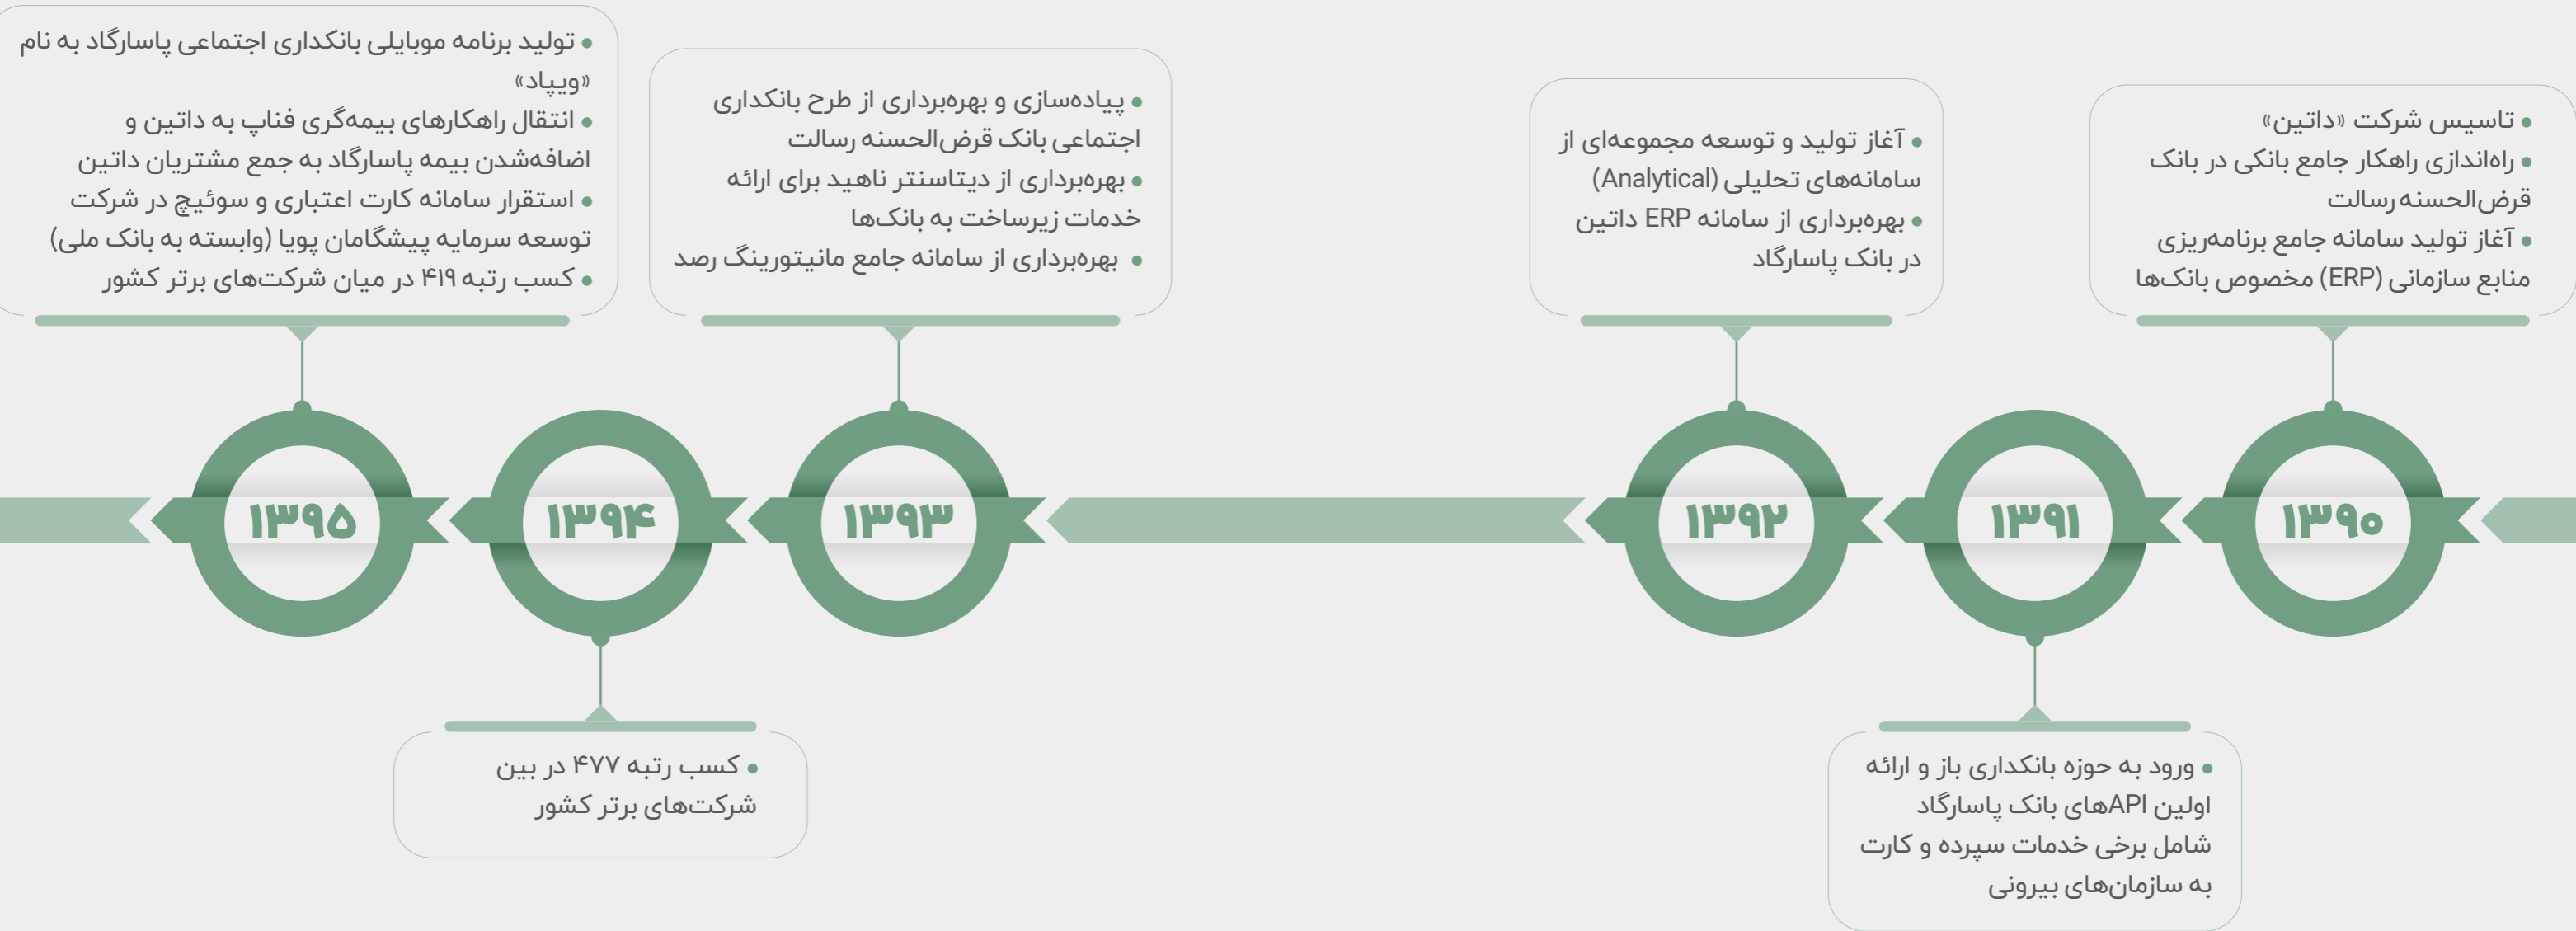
۱۳۹۰
• تاسیس شرکت «داتین»
• راه‌اندازی راهکار جامع بانکی در بانک قرض‌الحسنه رسالت
• آغاز تولید سامانه جامع برنامه‌ریزی منابع سازمانی (ERP) مخصوص بانک‌ها

۱۳۹۱
• ورود به حوزه بانکداری باز و ارائه اولین APIهای بانک پاسارگاد شامل برخی خدمات سپرده و کارت به سازمان‌های بیرونی

۱۳۹۲
• آغاز تولید و توسعه مجموعه‌ای از سامانه‌های تحلیلی (Analytical)
• بهره‌برداری از سامانه ERP داتین در بانک پاسارگاد

۱۳۹۳
• پیاده‌سازی و بهره‌برداری از طرح بانکداری اجتماعی بانک قرض‌الحسنه رسالت
• بهره‌برداری از دیتاسنتر ناهید برای ارائه خدمات زیرساخت به بانک‌ها
• بهره‌برداری از سامانه جامع مانیتورینگ رصد

۱۳۹۴
• کسب رتبه ۴۷۷ در بین شرکت‌های برتر کشور

۱۳۹۵
• تولید برنامه موبایلی بانکداری اجتماعی پاسارگاد به نام «ویپاد»
• انتقال راهکارهای بیمه‌گری فناپ به داتین و اضافه‌شدن بیمه پاسارگاد به جمع مشتریان داتین
• استقرار سامانه کارت اعتباری و سوئیچ در شرکت توسعه سرمایه پیشگامان پویا (وابسته به بانک ملی)
• کسب رتبه ۴۱۹ در میان شرکت‌های برتر کشور